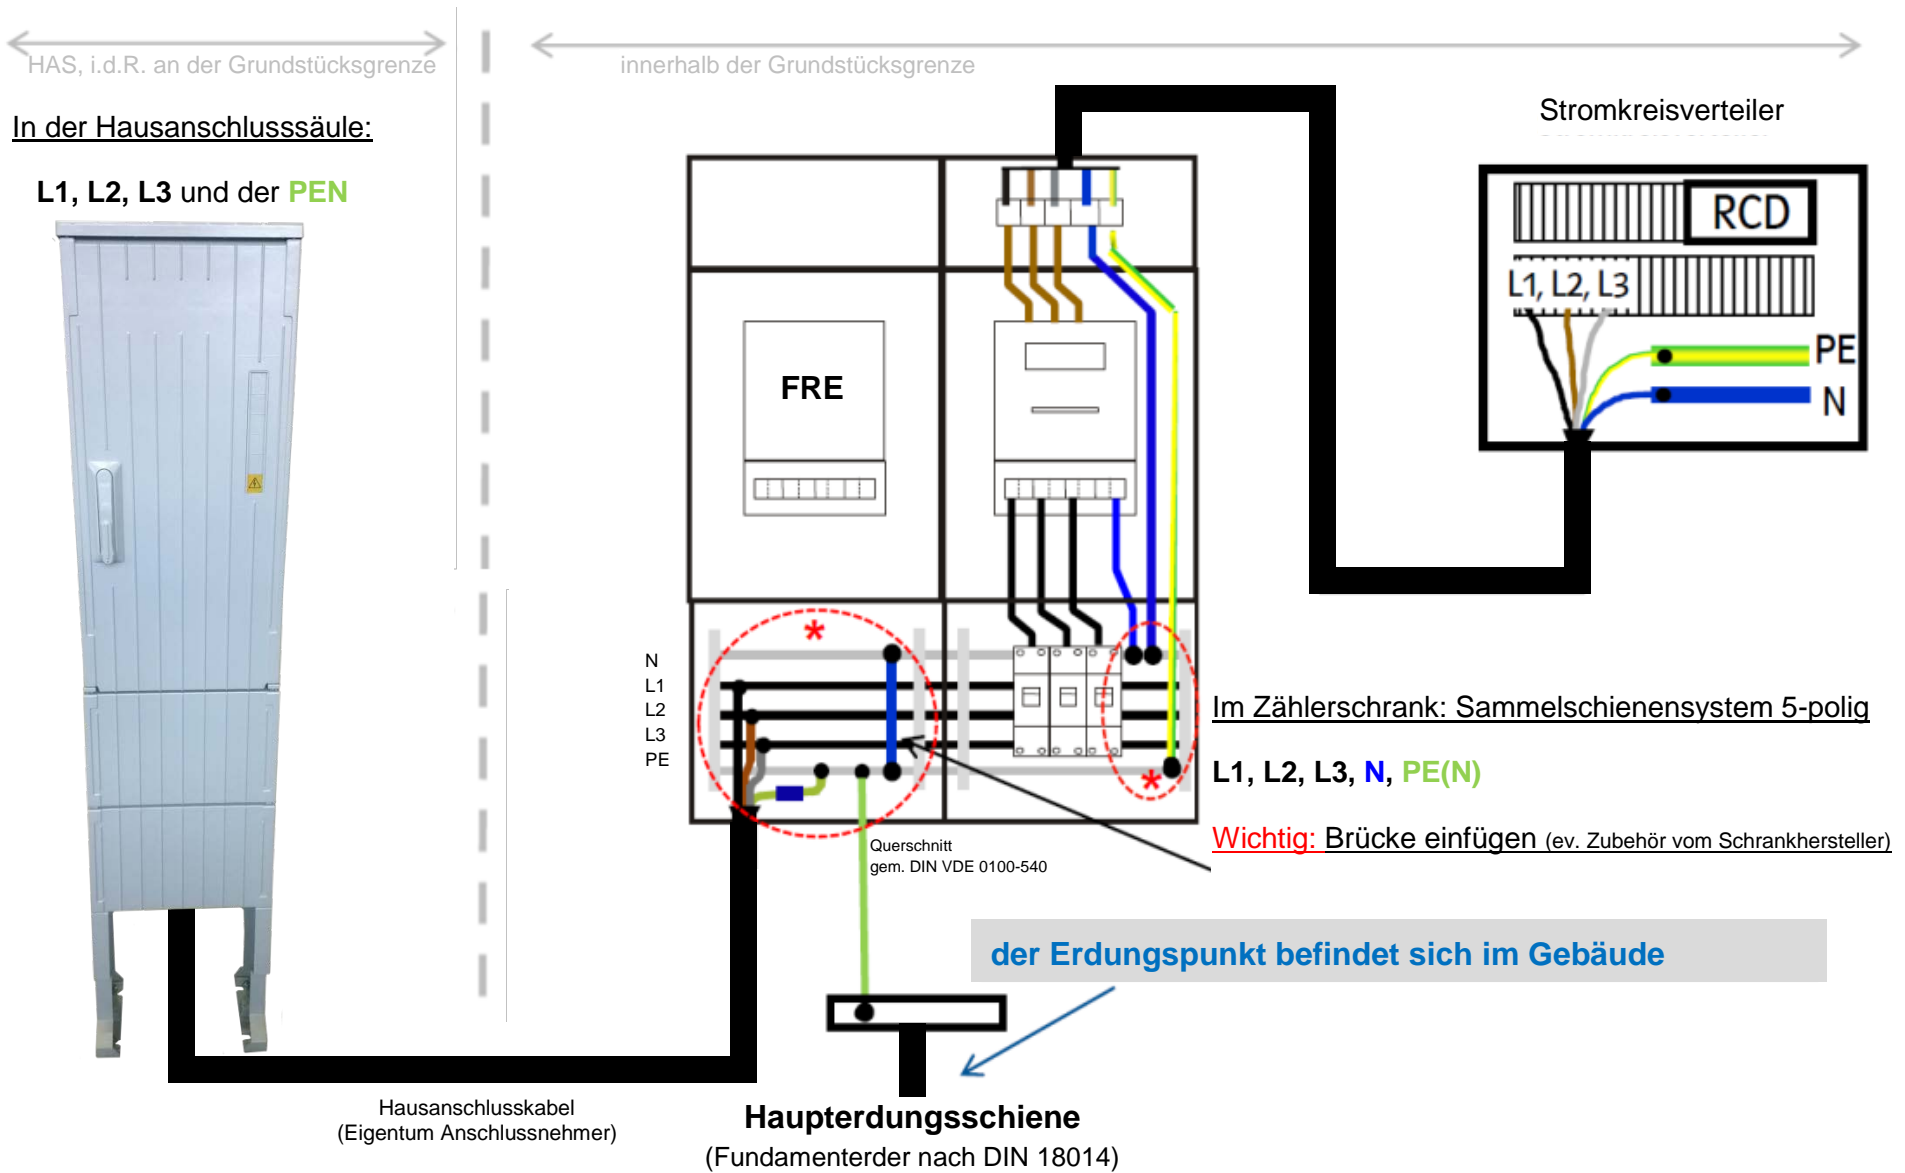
HAS, i.d.R. an der Grundstücksgrenze

innerhalb der Grundstücksgrenze

In der Hausanschlusssäule:

L1, L2, L3 und der PEN

Stromkreisverteiler

RCD

L1, L2, L3

PE

N

FRE

N
L1
L2
L3
PE

Im Zählerschrank: Sammelschienensystem 5-polig

L1, L2, L3, N, PE(N)

Wichtig: Brücke einfügen (ev. Zubehör vom Schrankhersteller)

Querschnitt
gem. DIN VDE 0100-540

der Erdungspunkt befindet sich im Gebäude

Hausanschlusskabel
(Eigentum Anschlussnehmer)

Haupterdungsschiene
(Fundamenterder nach DIN 18014)